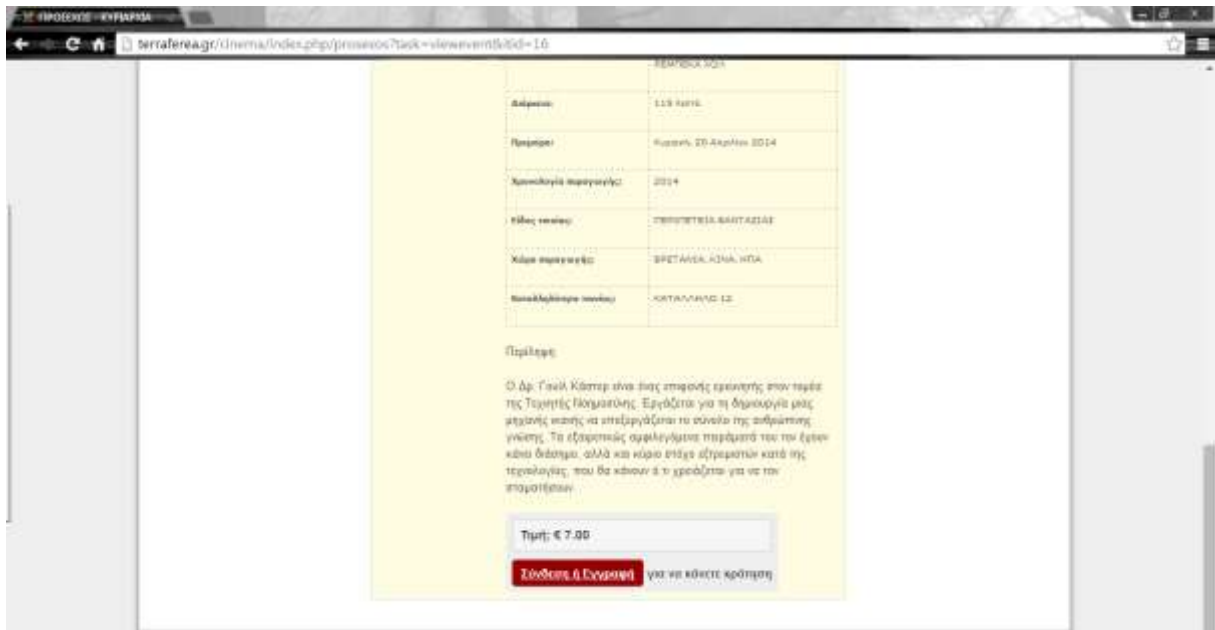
ΠΡΟΣΕΧΩΣ - ΚΥΡΙΑΡΧΙΑ

terraferea.gr/cinema/index.php/prosexos?task=viewevent&itid=16

| | ΚΕΝΤΡΙΚΑ ΡΟΛ |
|---|---|
| Διάρκεια: | 119 λεπτά |
| Ημερομηνία: | Κυριακή, 20 Απριλίου 2014 |
| Χρονολογία παραγωγής: | 2014 |
| Είδος ταινίας: | ΠΕΡΙΠΕΤΕΙΑ ΦΑΝΤΑΣΙΑΣ |
| Χώρα παραγωγής: | ΒΡΕΤΑΝΙΑ, ΚΙΝΑ, ΗΠΑ |
| Καταλληλότητα ταινίας: | ΚΑΤΑΛΛΗΛΟ 12 |

Περίληψη:

Ο Δρ. Γουίλ Κάστερ είναι ένας επιφανής ερευνητής στον τομέα της Τεχνητής Νοημοσύνης. Εργάζεται για τη δημιουργία μιας μηχανής ικανής να επεξεργάζεται το σύνολο της ανθρώπινης γνώσης. Τα εξαιρετικώς αμφιλεγόμενα πειράματά του τον έχουν κάνει διάσημο, αλλά και κύριο στόχο εξτρεμιστών κατά της τεχνολογίας, που θα κάνουν ό,τι χρειάζεται για να τον σταματήσουν.

Τιμή: € 7.00

Σύνδεση ή Εγγραφή για να κάνετε κράτηση